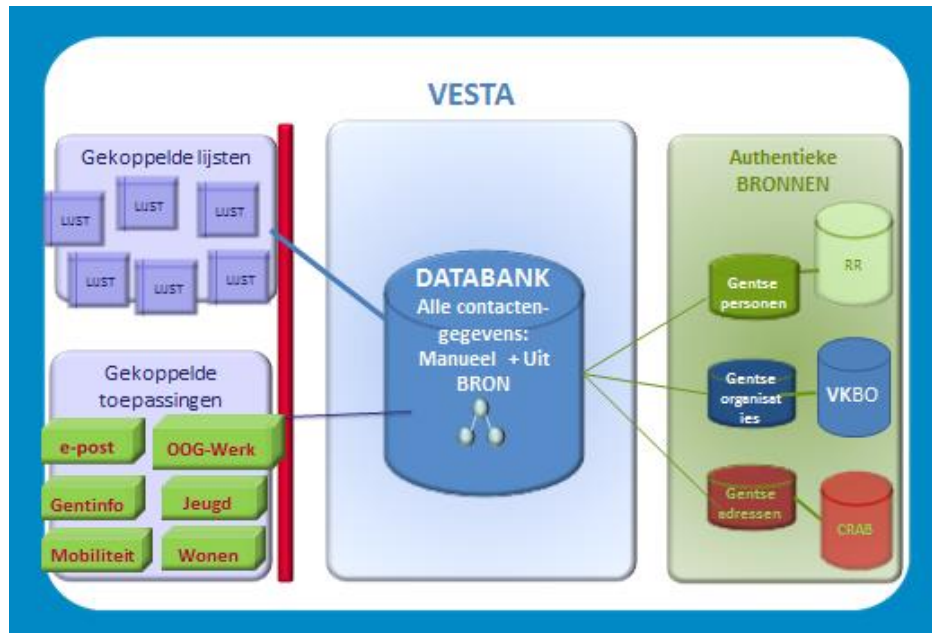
VESTA

Gekoppelde lijsten

LIJST LIJST LIJST LIJST LIJST LIJST LIJST

Gekoppelde toepassingen

e-post

OOG-Werk

Gentinfo

Jeugd

Mobiliteit

Wonen

DATABANK
Alle contactengegevens:
Manueel + Uit BRON

Authentieke BRONNEN

Gentse personen

RR

Gentse organisaties

VKBO

Gentse adressen

CRAB